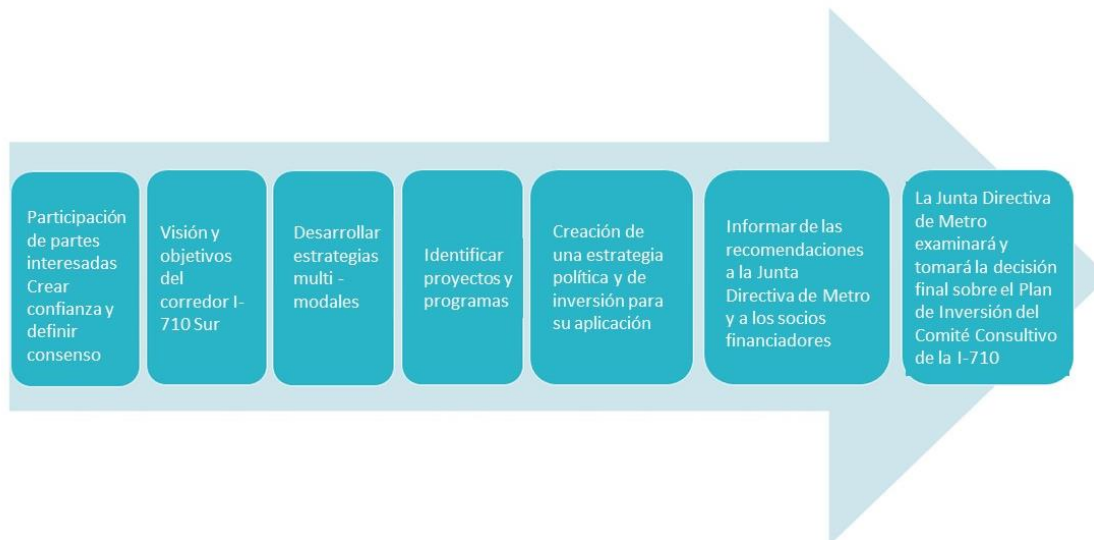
Participación de partes interesadas Crear confianza y definir consenso

Visión y objetivos del corredor I-710 Sur

Desarrollar estrategias multi - modales

Identificar proyectos y programas

Creación de una estrategia política y de inversión para su aplicación

Informar de las recomendaciones a la Junta Directiva de Metro y a los socios financiadores

La Junta Directiva de Metro examinará y tomará la decisión final sobre el Plan de Inversión del Comité Consultivo de la I-710